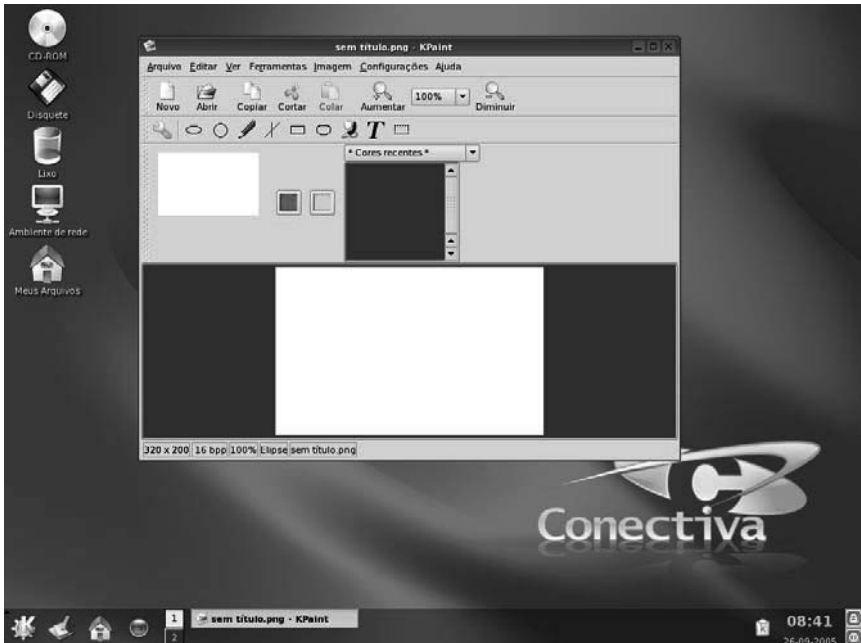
CD-ROM

Disquete

Lixo

Ambiente de rede

Meus Arquivos

sem titulo.png - KPaint

Arquivo Editar Ver Ferramentas Imagem Configurações Ajuda

Novo Abrir Copiar Cortar Colar Aumentar 100% Diminuir

* Cores recentes *

320 x 200 16 bpp 100% Elipse sem titulo.png

Conectiva

1 2 sem titulo.png - KPaint

08:41
26.09.2005